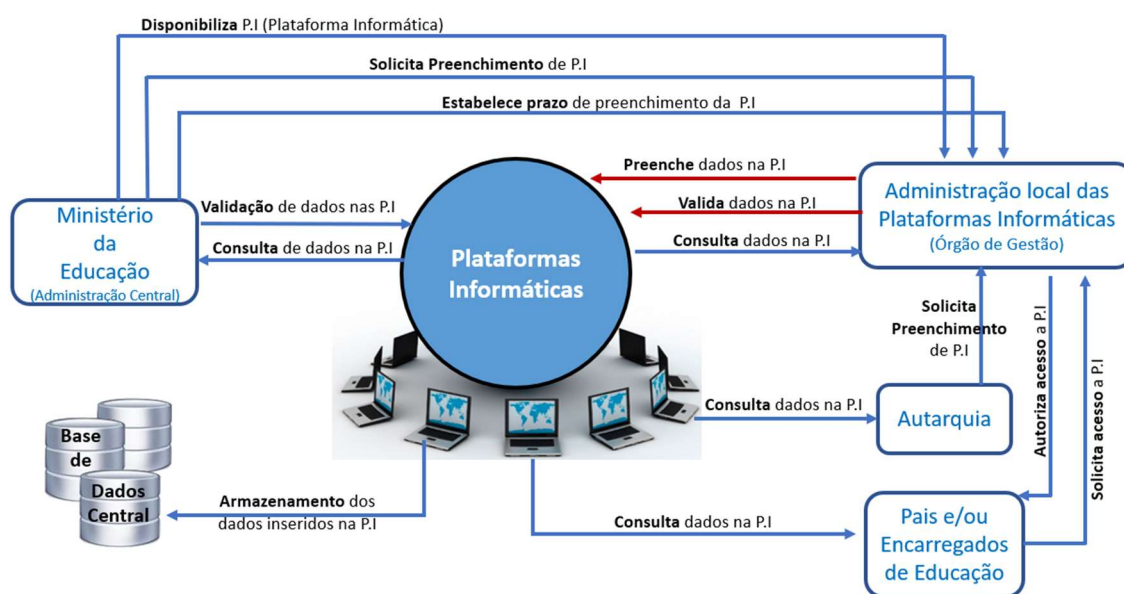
**Disponibiliza** P.I (Plataforma Informática)

**Solicita Preenchimento** de P.I

**Estabelece prazo** de preenchimento da P.I

**Preenche** dados na P.I

**Valida** dados na P.I

**Consulta** dados na P.I

Administração local das Plataformas Informáticas (Órgão de Gestão)

Ministério da Educação (Administração Central)

**Validação** de dados nas P.I

**Consulta** de dados na P.I

**Plataformas Informáticas**

**Solicita Preenchimento** de P.I

**Autoriza acesso** a P.I

**Solicita acesso** a P.I

**Consulta** dados na P.I

Autarquia

**Base de Dados Central**

**Armazenamento** dos dados inseridos na P.I

**Consulta** dados na P.I

Pais e/ou Encarregados de Educação